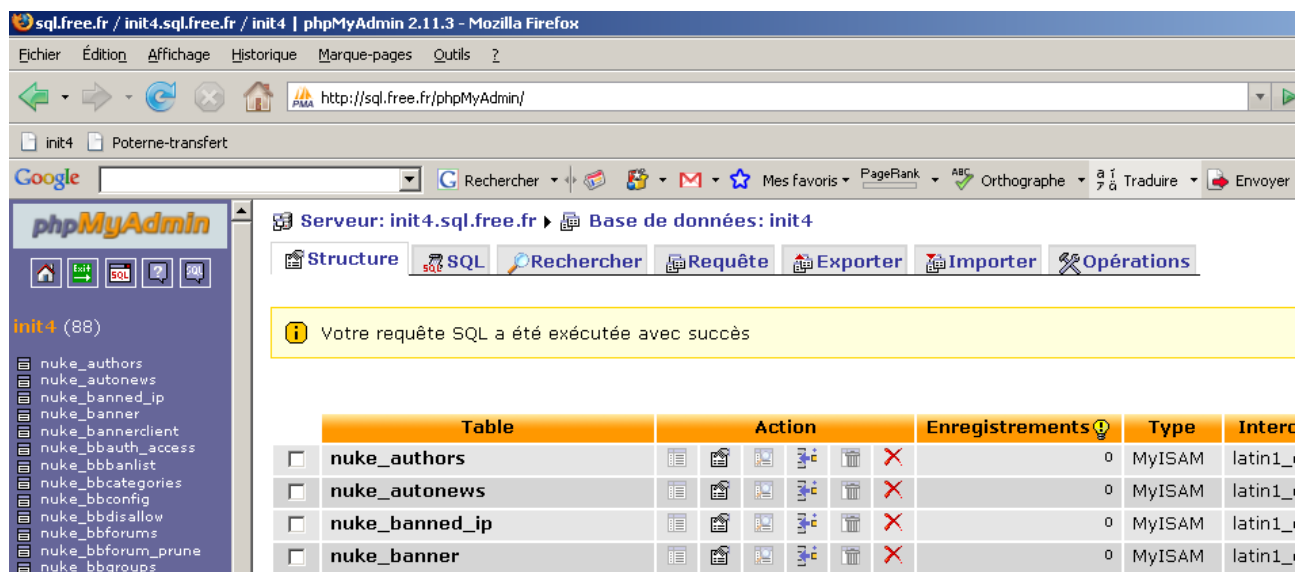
sql.free.fr / init4.sql.free.fr / init4 | phpMyAdmin 2.11.3 - Mozilla Firefox

Fichier Édition Affichage Historique Marque-pages Outils ?

http://sql.free.fr/phpMyAdmin/

init4 Poterne-transfert

Google Rechercher Mes favoris PageRank Orthographe Traduire Envoyer

phpMyAdmin

init4 (88)

nuke_authors
nuke_autonews
nuke_banned_ip
nuke_banner
nuke_bannerclient
nuke_bbauth_access
nuke_bbbanlist
nuke_bbcategories
nuke_bbconfig
nuke_bbdisallow
nuke_bbforums
nuke_bbforum_prune
nuke_bbgroups

Serveur: init4.sql.free.fr ▸ Base de données: init4

Structure SQL Rechercher Requête Exporter Importer Opérations

Votre requête SQL a été exécutée avec succès

| | Table | Action | Enregistrements | Type | Interc |
|---|---|---|---|---|---|
| | nuke_authors | | 0 | MyISAM | latin1_ |
| | nuke_autonews | | 0 | MyISAM | latin1_ |
| | nuke_banned_ip | | 0 | MyISAM | latin1_ |
| | nuke_banner | | 0 | MyISAM | latin1_ |